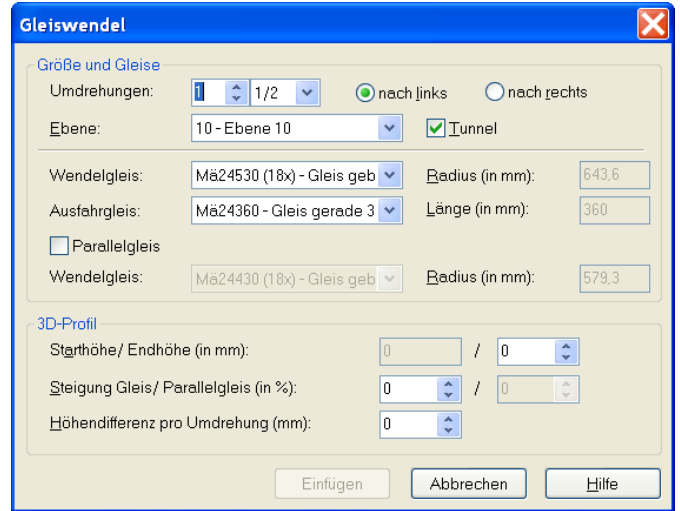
Gleiswendel

Größe und Gleise

Umdrehungen: 1 1/2 nach links nach rechts

Ebene: 10 - Ebene 10 Tunnel

Wendelgleis: Mä24530 (18x) - Gleis geb Radius (in mm): 643,6

Ausfahrgleis: Mä24360 - Gleis gerade 3 Länge (in mm): 360

Parallelgleis

Wendelgleis: Mä24430 (18x) - Gleis geb Radius (in mm): 579,3

3D-Profil

Starthöhe/ Endhöhe (in mm): 0 / 0

Steigung Gleis/ Parallelgleis (in %): 0 / 0

Höhendifferenz pro Umdrehung (mm): 0

Einfügen Abbrechen Hilfe